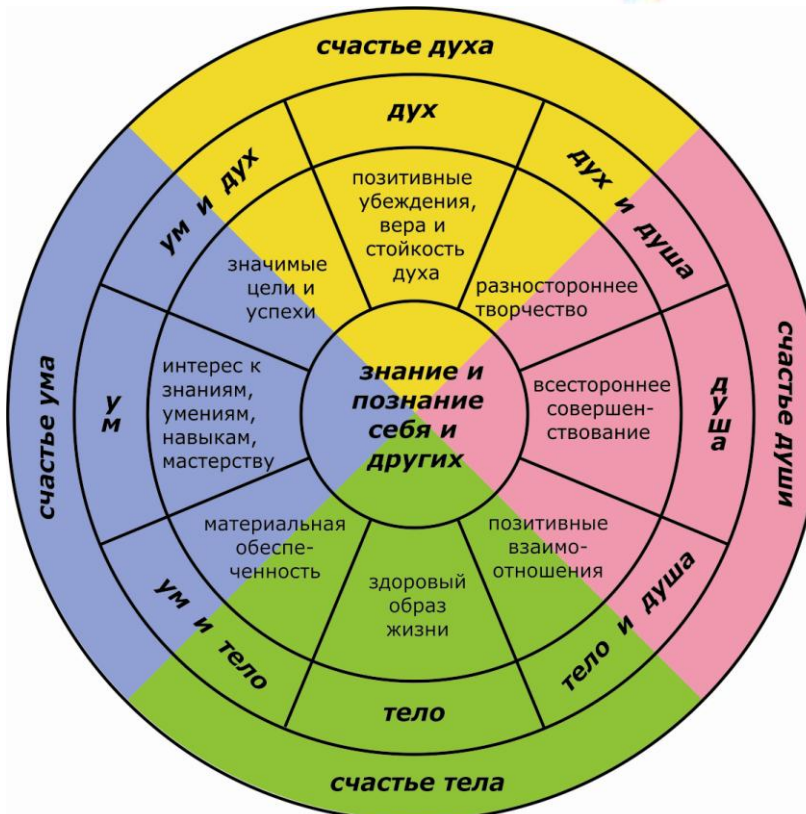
счастье духа

дух

ум и дух

дух и душа

позитивные убеждения, вера и стойкость духа

значимые цели и успехи

разностороннее творчество

счастье ума

ум

интерес к знаниям, умениям, навыкам, мастерству

знание и познание себя и других

всестороннее совершенствование

душа

счастье души

материальная обеспеченность

здоровый образ жизни

позитивные взаимоотношения

ум и тело

тело и душа

тело

счастье тела